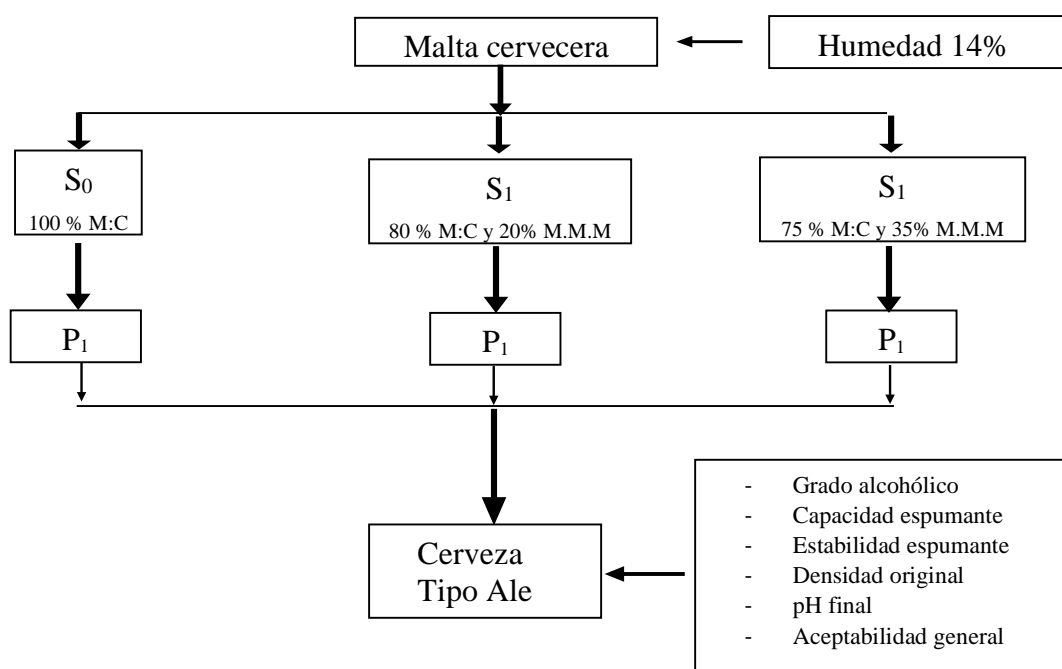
Malta cervecera

Humedad 14%

$S_0$
100 % M:C

$S_1$
80 % M:C y 20% M.M.M

$S_1$
75 % M:C y 35% M.M.M

$P_1$

$P_1$

$P_1$

Cerveza Tipo Ale

- Grado alcohólico
- Capacidad espumante
- Estabilidad espumante
- Densidad original
- pH final
- Aceptabilidad general